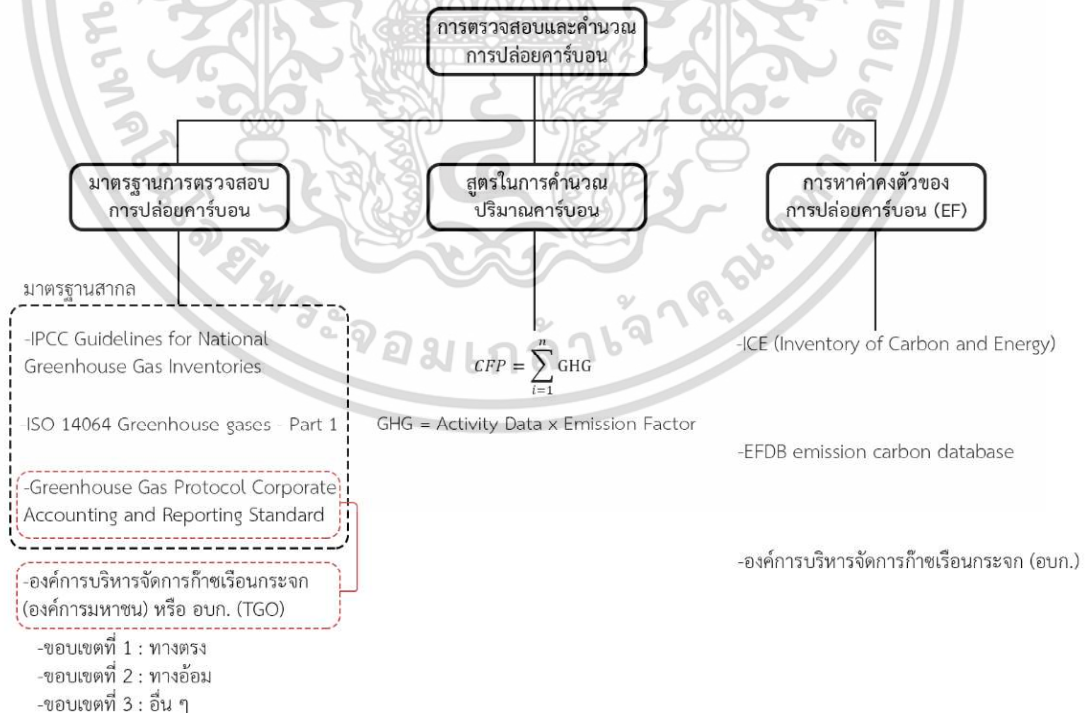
การตรวจสอบและคำนวณการปล่อยคาร์บอน

มาตรฐานการตรวจสอบการปล่อยคาร์บอน

สูตรในการคำนวณปริมาณคาร์บอน

การหาค่าคงตัวของการปล่อยคาร์บอน (EF)

มาตรฐานสากล

-IPCC Guidelines for National Greenhouse Gas Inventories

-ISO 14064 Greenhouse gases - Part 1

-Greenhouse Gas Protocol Corporate Accounting and Reporting Standard

-องค์การบริหารจัดการก๊าซเรือนกระจก (องค์การมหาชน) หรือ อบก. (TGO)

-ขอบเขตที่ 1 : ทางตรง
-ขอบเขตที่ 2 : ทางอ้อม
-ขอบเขตที่ 3 : อื่น ๆ

$CFP = \sum_{i=1}^{n} \text{GHG}$

GHG = Activity Data x Emission Factor

-ICE (Inventory of Carbon and Energy)

-EFDB emission carbon database

-องค์การบริหารจัดการก๊าซเรือนกระจก (อบก.)